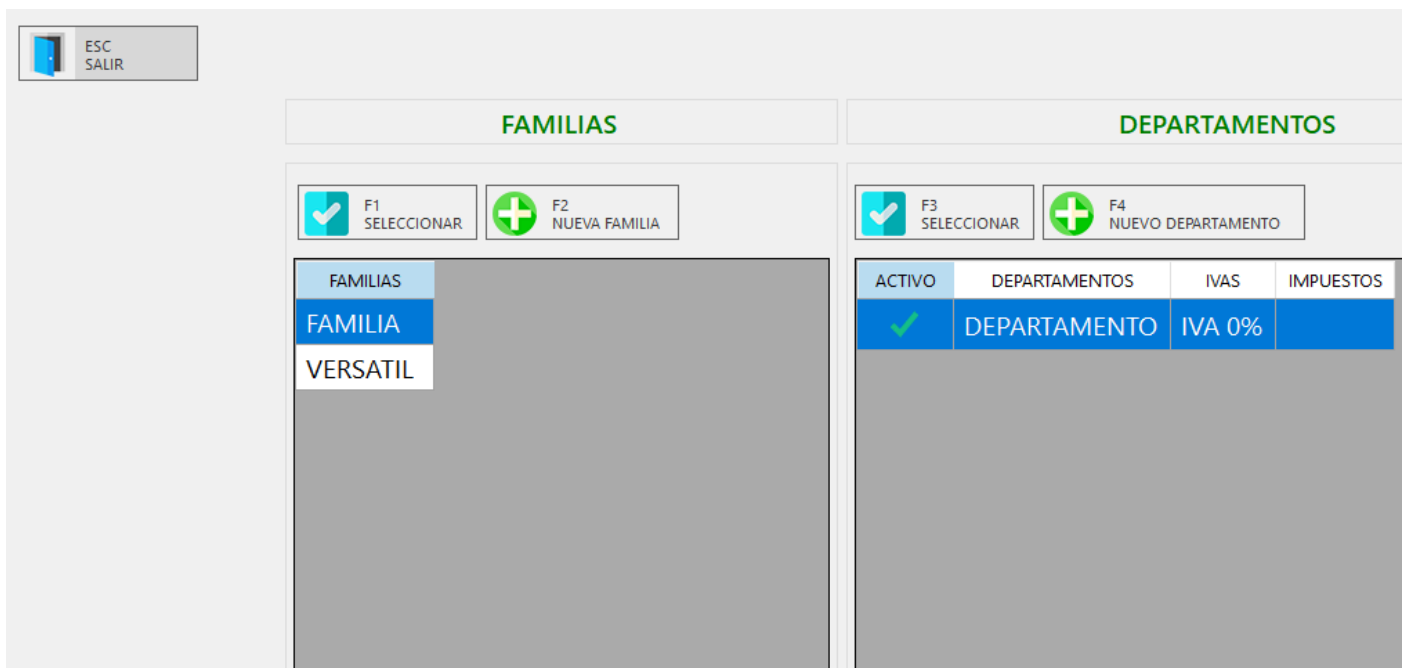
ESC
SALIR

FAMILIAS

F1
SELECCIONAR

F2
NUEVA FAMILIA

| FAMILIAS |
|---|
| FAMILIA |
| VERSATIL |

DEPARTAMENTOS

F3
SELECCIONAR

F4
NUEVO DEPARTAMENTO

| ACTIVO | DEPARTAMENTOS | IVAS | IMPUESTOS |
|---|---|---|---|
| ✓ | DEPARTAMENTO | IVA 0% | |